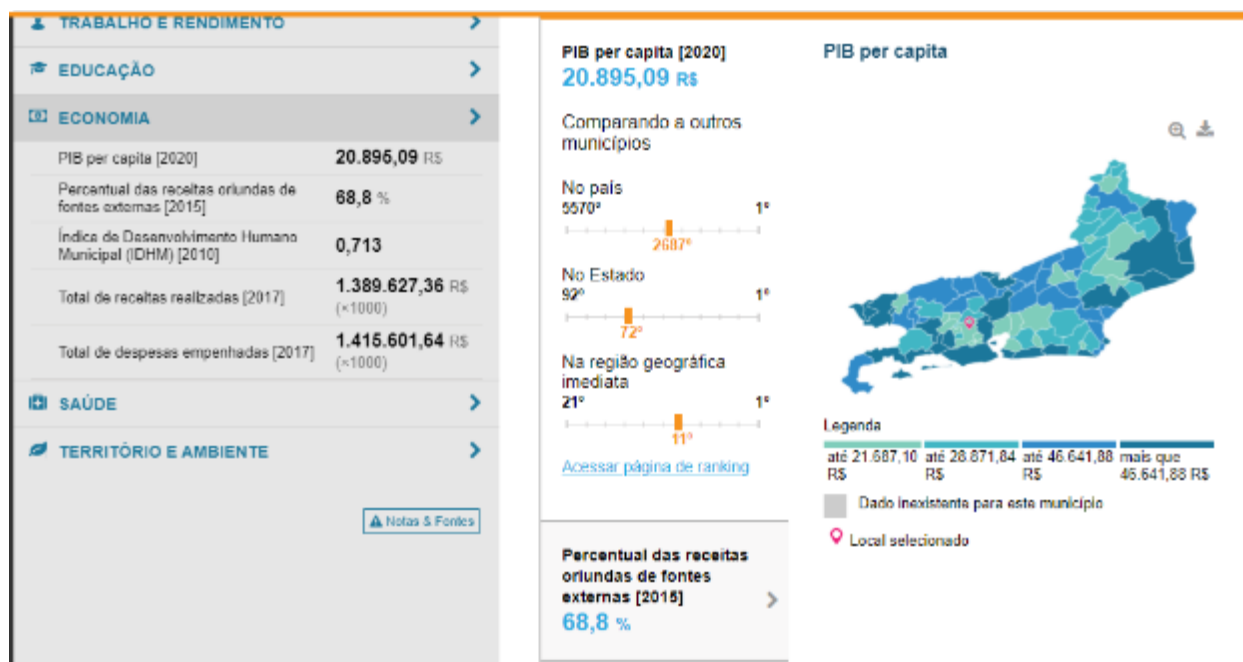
TRABALHO E RENDIMENTO

EDUCAÇÃO

ECONOMIA

| | |
|---|---|
| PIB per capita [2020] | 20.895,09 R$ |
| Percentual das receitas oriundas de fontes externas [2015] | 68,8 % |
| Índice de Desenvolvimento Humano Municipal (IDHM) [2010] | 0,713 |
| Total de receitas realizadas [2017] | 1.389.627,36 R$ (×1000) |
| Total de despesas empenhadas [2017] | 1.415.601,64 R$ (×1000) |

SAÚDE

TERRITÓRIO E AMBIENTE

Notas & Fontes

PIB per capita [2020]
20.895,09 R$

Comparando a outros municípios

No país
5570º 1º
2687º

No Estado
92º 1º
72º

Na região geográfica imediata
21º 1º
11º

Acessar página de ranking

Percentual das receitas oriundas de fontes externas [2015]
68,8 %

PIB per capita

Legenda
até 21.687,10 R$
até 28.871,84 R$
até 46.641,88 R$
mais que 46.641,88 R$

Dado inexistente para este município

Local selecionado